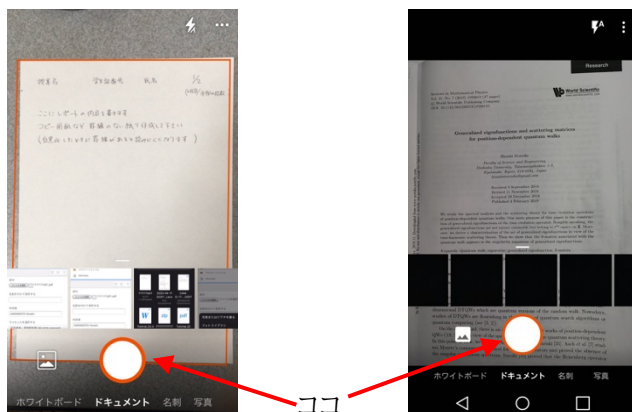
授業名　学籍番号　氏名　1/2

ここにレポートの内容を書きます
コピー用紙など、罫線のない紙で提出して下さい
(自宅にいながら罫線のある紙のみでOKです)

ホワイトボード　ドキュメント　名刺　写真

Research

World Scientific

Generalized eigenfunctions and scattering matrices for position-dependent quantum walks

ホワイトボード　ドキュメント　名刺　写真

ココ